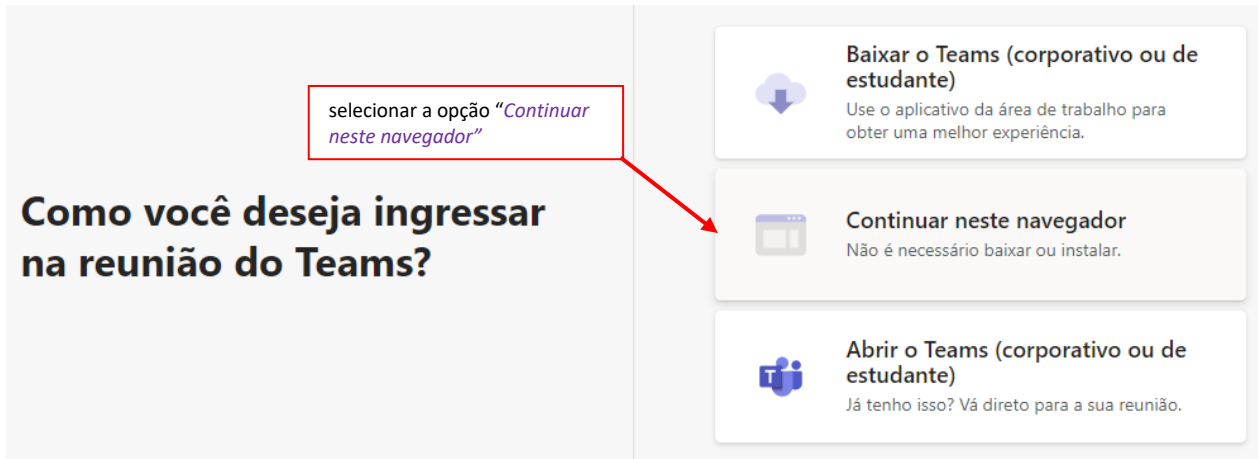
selecionar a opção "Continuar neste navegador"

Como você deseja ingressar na reunião do Teams?

Baixar o Teams (corporativo ou de estudante)
Use o aplicativo da área de trabalho para obter uma melhor experiência.

Continuar neste navegador
Não é necessário baixar ou instalar.

T

Abrir o Teams (corporativo ou de estudante)
Já tenho isso? Vá direto para a sua reunião.